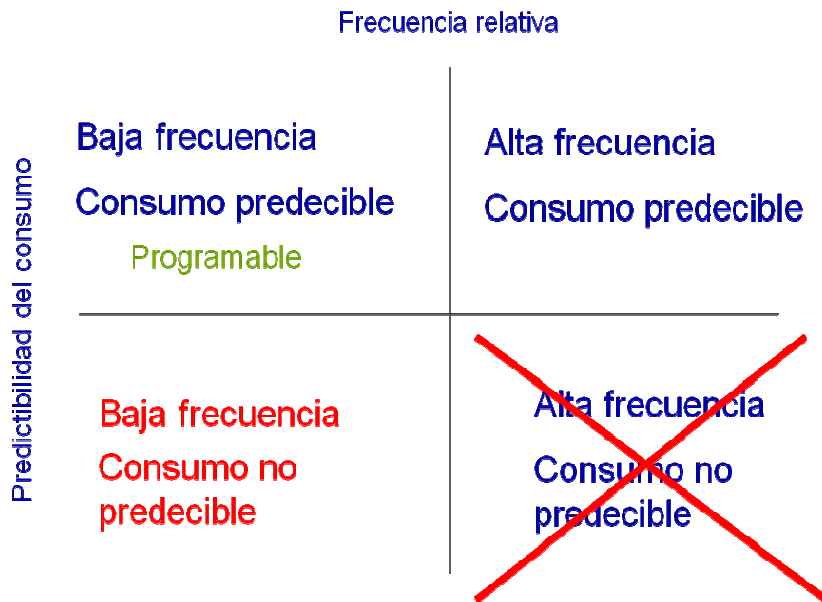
Frecuencia relativa

Predictibilidad del consumo

Baja frecuencia
Consumo predecible
Programable

Alta frecuencia
Consumo predecible

Baja frecuencia
Consumo no predecible

Alta frecuencia
Consumo no predecible